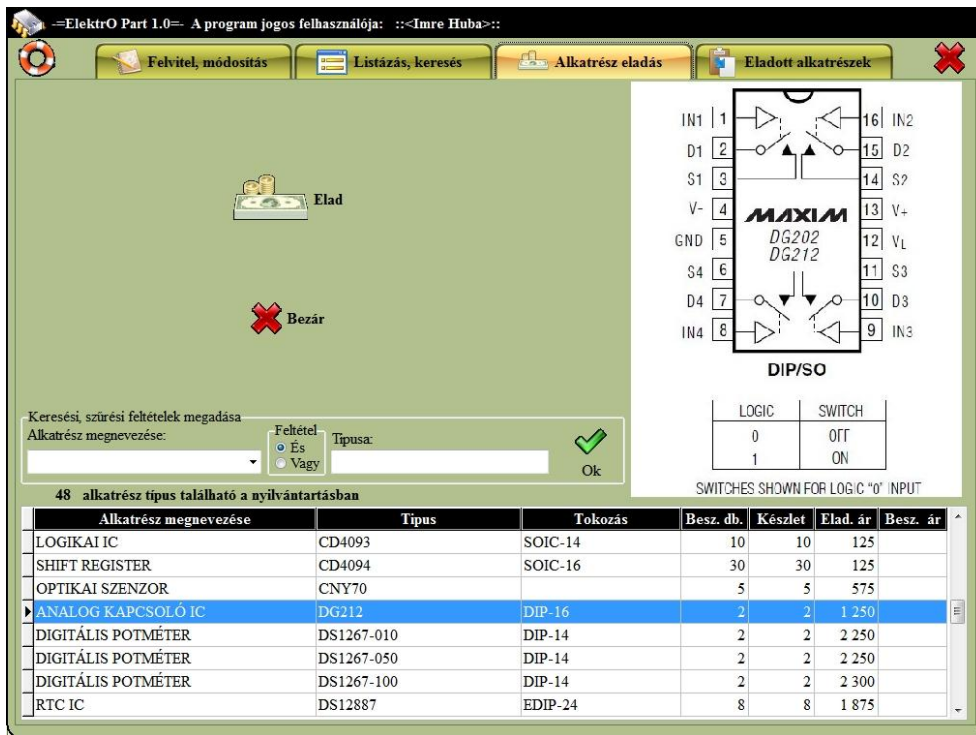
-=ElektrO Part 1.0=- A program jogos felhasználója: ::<Imre Huba>::

Felvitel, módosítás | Listázás, keresés | Alkatrész eladás | Eladott alkatrészek

Elad

Bezár

Keresési, szűrési feltételek megadása
Alkatrész megnevezése:
Feltétel
És
Vagy
Típusa:
Ok

48 alkatrész típus található a nyilvántartásban

IN1 1
D1 2
S1 3
V- 4
GND 5
S4 6
D4 7
IN4 8
16 IN2
15 D2
14 S2
13 V+
12 $V_L$
11 S3
10 D3
9 IN3
MAXIM
DG202
DG212
DIP/SO

| LOGIC | SWITCH |
|---|---|
| 0 | OFF |
| 1 | ON |

SWITCHES SHOWN FOR LOGIC "0" INPUT

| Alkatrész megnevezése | Típus | Tokozás | Besz. db. | Készlet | Elad. ár | Besz. ár |
|---|---|---|---|---|---|---|
| LOGIKAI IC | CD4093 | SOIC-14 | 10 | 10 | 125 | |
| SHIFT REGISTER | CD4094 | SOIC-16 | 30 | 30 | 125 | |
| OPTIKAI SZENZOR | CNY70 | | 5 | 5 | 575 | |
| ANALOG KAPCSOLÓ IC | DG212 | DIP-16 | 2 | 2 | 1 250 | |
| DIGITÁLIS POTMÉTER | DS1267-010 | DIP-14 | 2 | 2 | 2 250 | |
| DIGITÁLIS POTMÉTER | DS1267-050 | DIP-14 | 2 | 2 | 2 250 | |
| DIGITÁLIS POTMÉTER | DS1267-100 | DIP-14 | 2 | 2 | 2 300 | |
| RTC IC | DS12887 | EDIP-24 | 8 | 8 | 1 875 | |